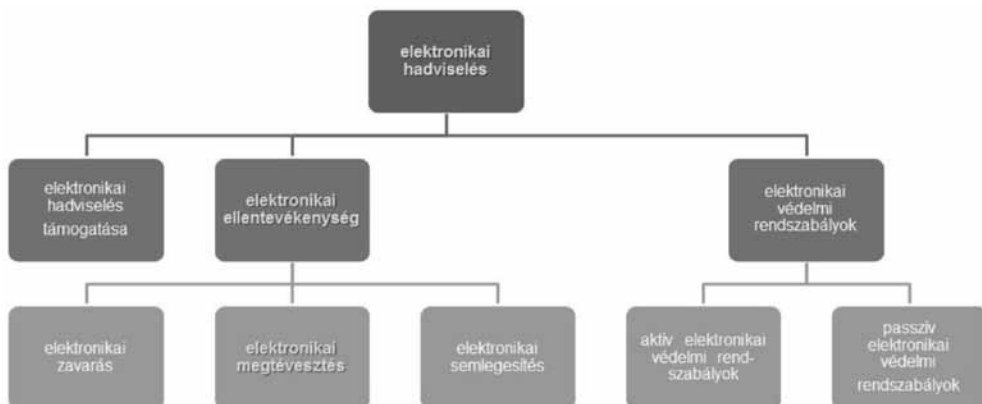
elektronikai hadviselés

elektronikai hadviselés támogatása

elektronikai ellentevékenység

elektronikai védelmi rendszabályok

elektronikai zavarás

elektronikai megtévesztés

elektronikai semlegesítés

aktív elektronikai védelmi rendszabályok

passzív elektronikai védelmi rendszabályok